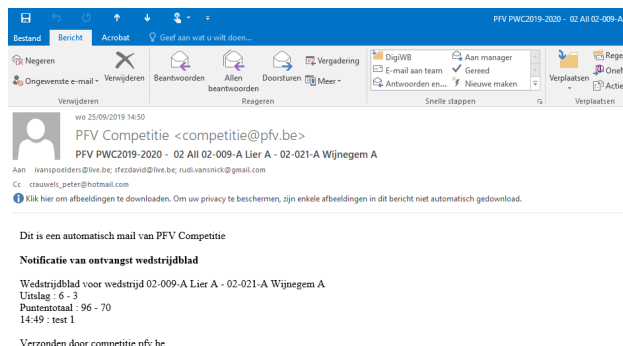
PFV PWC2019-2020 - 02 All 02-009-A

Bestand Bericht Acrobat Geef aan wat u wilt doen...

Negeren
Ongewenste e-mail
Verwijderen
Verwijderen

Beantwoorden Allen beantwoorden Doorsturen Vergadering Meer
Reageren

DigiWB
E-mail aan team
Antwoorden en...
Aan manager
Gereed
Nieuwe maken
Snelle stappen

Verplaatsen
Rege
OneN
Actie
Verplaatsen

wo 25/09/2019 14:50
PFV Competitie <competitie@pfv.be>
PFV PWC2019-2020 - 02 All 02-009-A Lier A - 02-021-A Wijnegem A

Aan ivanspoelders@live.be; sfezdavid@live.be; rudi.vansnick@gmail.com
Cc crauwels_peter@hotmail.com

Klik hier om afbeeldingen te downloaden. Om uw privacy te beschermen, zijn enkele afbeeldingen in dit bericht niet automatisch gedownload.

Dit is een automatisch mail van PFV Competitie

**Notificatie van ontvangst wedstrijdblad**

Wedstrijdblad voor wedstrijd 02-009-A Lier A - 02-021-A Wijnegem A
Uitslag : 6 - 3
Puntentotaal : 96 - 70
14:49 : test 1

Verzonden door competitie pfv be